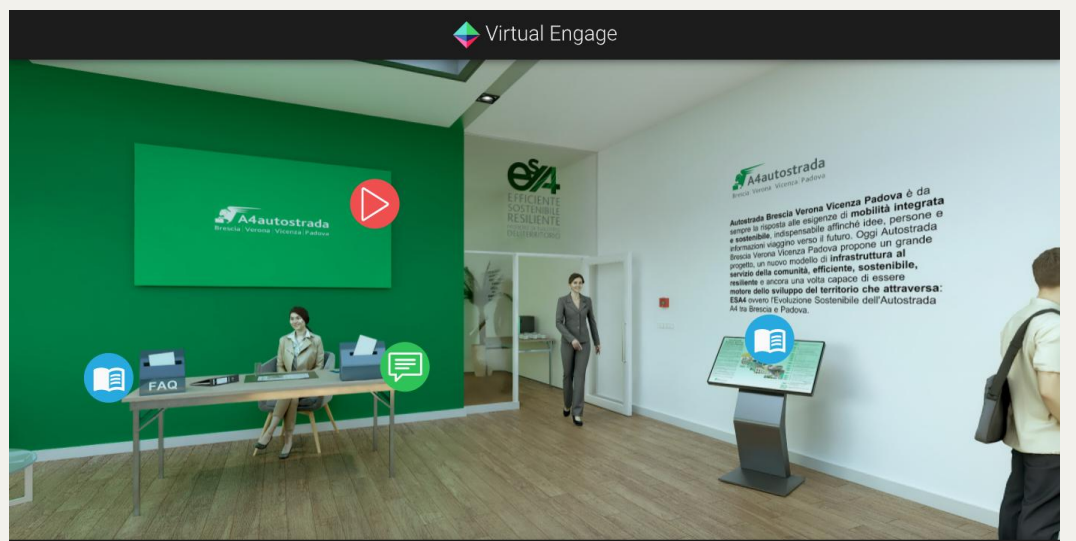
Virtual Engage

A4autostrada
Brescia Verona Vicenza Padova

ES4
EFFICIENTE
SOSTENIBILE
RESILIENTE
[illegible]

A4autostrada
Brescia Verona Vicenza Padova

Autostrada Brescia Verona Vicenza Padova è da sempre la risposta alle esigenze di mobilità integrata e sostenibile, indispensabile affinché idee, persone e informazioni viaggino verso il futuro. Oggi Autostrada Brescia Verona Vicenza Padova propone un grande progetto, un nuovo modello di infrastruttura al servizio della comunità, efficiente, sostenibile, resiliente e ancora una volta capace di essere motore dello sviluppo del territorio che attraversa: ESA4 ovvero l'Evoluzione Sostenibile dell'Autostrada A4 tra Brescia e Padova.

FAQ